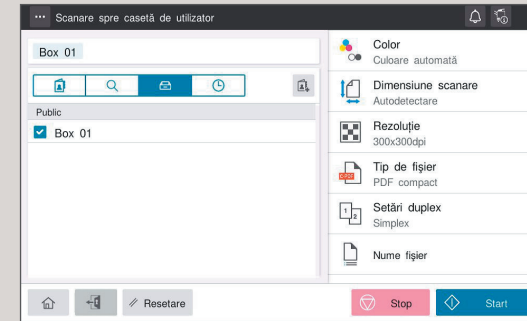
Scanare spre casetă de utilizator

Box 01

Public

Box 01

Color
Culoare automată

Dimensiune scanare
Autodetectare

Rezoluție
300x300dpi

Tip de fișier
PDF compact

Setări duplex
Simplex

Nume fișier

Resetare

Stop

Start